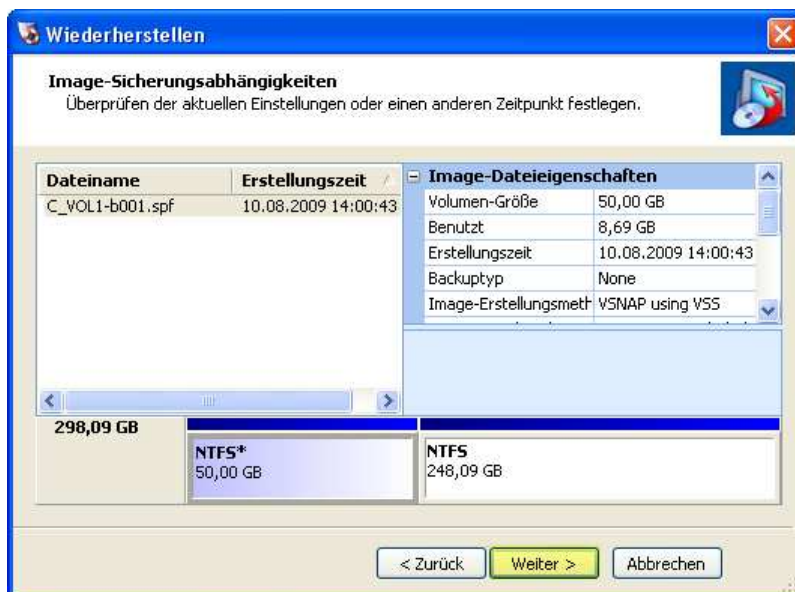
Wiederherstellen

Image-Sicherungsabhängigkeiten
Überprüfen der aktuellen Einstellungen oder einen anderen Zeitpunkt festlegen.

| Dateiname | Erstellungszeit |
|---|---|
| C_VOL1-b001.spf | 10.08.2009 14:00:43 |

| Image-Dateieigenschaften | |
|---|---|
| Volumen-Größe | 50,00 GB |
| Benutzt | 8,69 GB |
| Erstellungszeit | 10.08.2009 14:00:43 |
| Backuptyp | None |
| Image-Erstellungsmeth | VSNAP using VSS |

298,09 GB

NTFS*
50,00 GB

NTFS
248,09 GB

< Zurück
Weiter >
Abbrechen